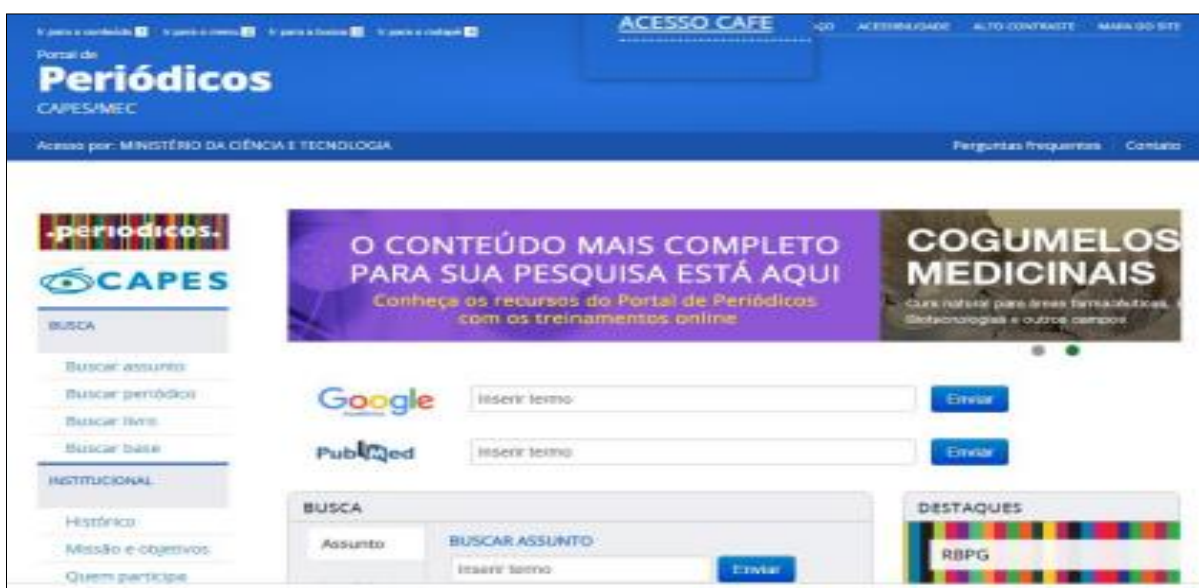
Ir para o conteúdo 1 Ir para o menu 2 Ir para a busca 3 Ir para o rodapé 4

ACESSO CAFE

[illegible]O ACESSIBILIDADE ALTO CONTRASTE MAPA DO SITE

Portal de
Periódicos
CAPES/MEC

Acesso por: MINISTÉRIO DA CIÊNCIA E TECNOLOGIA

Perguntas frequentes Contato

.periodicos.
CAPES

BUSCA

Buscar assunto
Buscar periódico
Buscar livro
Buscar base

INSTITUCIONAL

Histórico
Missão e objetivos
Quem participa

O CONTEÚDO MAIS COMPLETO PARA SUA PESQUISA ESTÁ AQUI
Conheça os recursos do Portal de Periódicos com os treinamentos online

COGUMELOS MEDICINAIS
Cura natural para áreas farmacêuticas, biotecnologias e outros campos

Google
Inserir termo
Enviar

PubMed
Inserir termo
Enviar

BUSCA

Assunto

BUSCAR ASSUNTO
Inserir termo
Enviar

DESTAQUES

RBPG